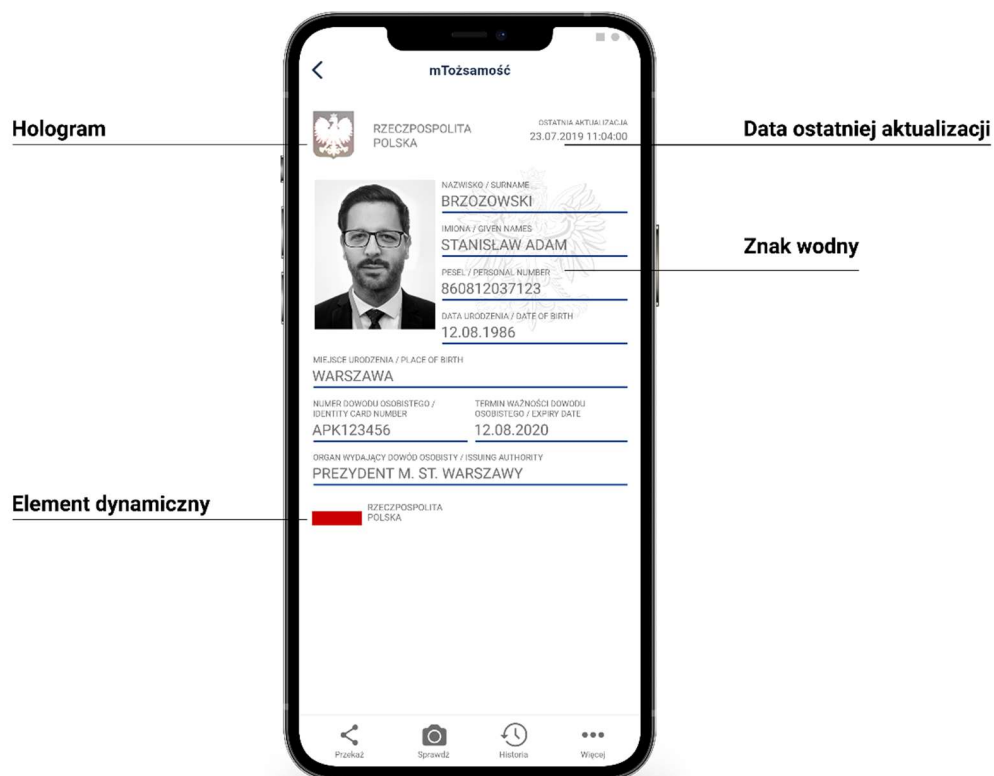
Hologram

Data ostatniej aktualizacji

Znak wodny

Element dynamiczny

mTożsamość

RZECZPOSPOLITA POLSKA

OSTATNIA AKTUALIZACJA
23.07.2019 11:04:00

NAZWISKO / SURNAME
BRZOZOWSKI

IMIONA / GIVEN NAMES
STANISŁAW ADAM

PESEL / PERSONAL NUMBER
860812037123

DATA URODZENIA / DATE OF BIRTH
12.08.1986

MIEJSCE URODZENIA / PLACE OF BIRTH
WARSZAWA

NUMER DOWODU OSOBISTEGO / IDENTITY CARD NUMBER
APK123456

TERMIN WAŻNOŚCI DOWODU OSOBISTEGO / EXPIRY DATE
12.08.2020

ORGAN WYDAJĄCY DOWÓD OSOBISTY / ISSUING AUTHORITY
PREZYDENT M. ST. WARSZAWY

RZECZPOSPOLITA POLSKA

Przekaż Sprawdź Historia Więcej